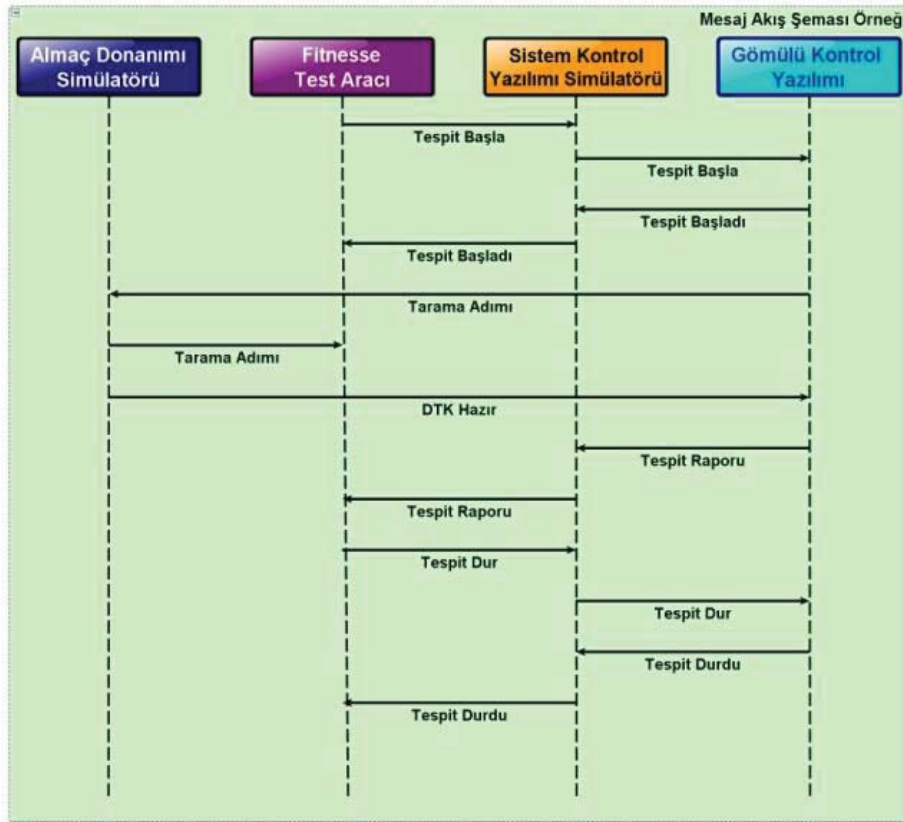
Mesaj Akış Şeması Örneğ

Almaç Donanımı Simülatörü

Fitnesse Test Aracı

Sistem Kontrol Yazılımı Simülatörü

Gömülü Kontrol Yazılımı

Tespit Başla

Tespit Başla

Tespit Başladı

Tespit Başladı

Tarama Adımı

Tarama Adımı

DTK Hazır

Tespit Raporu

Tespit Raporu

Tespit Dur

Tespit Dur

Tespit Durdu

Tespit Durdu